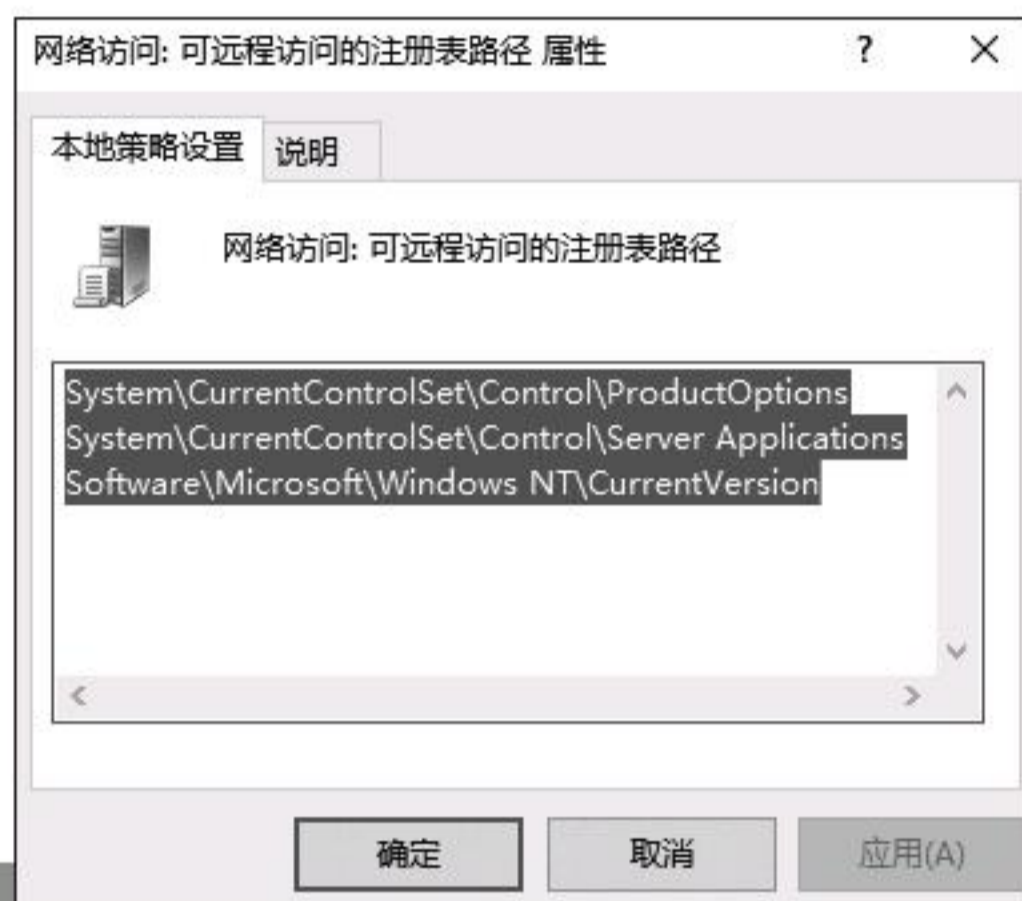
网络访问: 可远程访问的注册表路径 属性

?

×

本地策略设置

说明

网络访问: 可远程访问的注册表路径

System\CurrentControlSet\Control\ProductOptions
System\CurrentControlSet\Control\Server Applications
Software\Microsoft\Windows NT\CurrentVersion

确定

取消

应用(A)